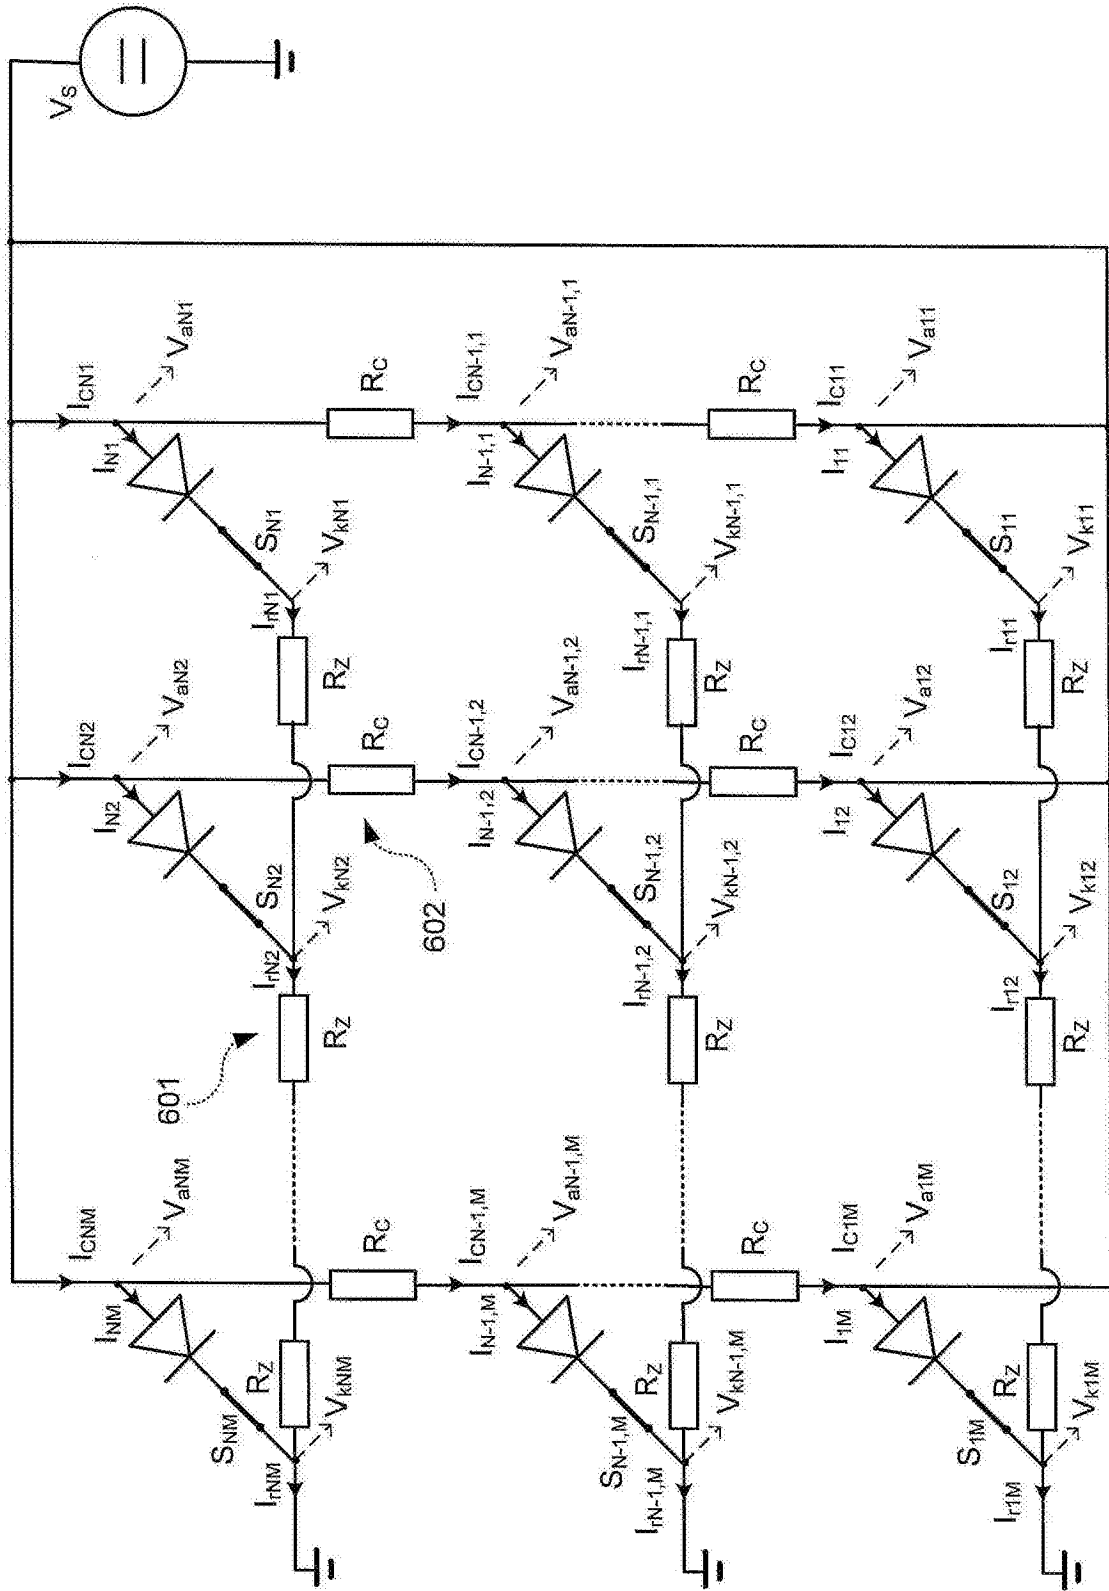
$V_S$

$I_{CN1}$ $V_{aN1}$ $R_C$ $I_{CN-1,1}$ $V_{aN-1,1}$ $R_C$ $I_{C11}$ $V_{a11}$

$I_{N1}$ $S_{N1}$ $V_{kN1}$ $I_{N-1,1}$ $S_{N-1,1}$ $V_{kN-1,1}$ $I_{11}$ $S_{11}$ $V_{k11}$

$I_{rN1}$ $R_Z$ $I_{rN-1,1}$ $R_Z$ $I_{r11}$ $R_Z$

$I_{CN2}$ $V_{aN2}$ $R_C$ $I_{CN-1,2}$ $V_{aN-1,2}$ $R_C$ $I_{C12}$ $V_{a12}$

$I_{N2}$ $S_{N2}$ $V_{kN2}$ 602 $I_{N-1,2}$ $S_{N-1,2}$ $V_{kN-1,2}$ $I_{12}$ $S_{12}$ $V_{k12}$

$I_{rN2}$ $R_Z$ 601 $I_{rN-1,2}$ $R_Z$ $I_{r12}$ $R_Z$

$I_{CNM}$ $V_{aNM}$ $R_C$ $I_{CN-1,M}$ $V_{aN-1,M}$ $R_C$ $I_{C1M}$ $V_{a1M}$

$I_{NM}$ $R_Z$ $S_{NM}$ $V_{kNM}$ $I_{rNM}$ $I_{N-1,M}$ $R_Z$ $S_{N-1,M}$ $V_{kN-1,M}$ $I_{rN-1,M}$ $I_{1M}$ $R_Z$ $S_{1M}$ $V_{k1M}$ $I_{r1M}$